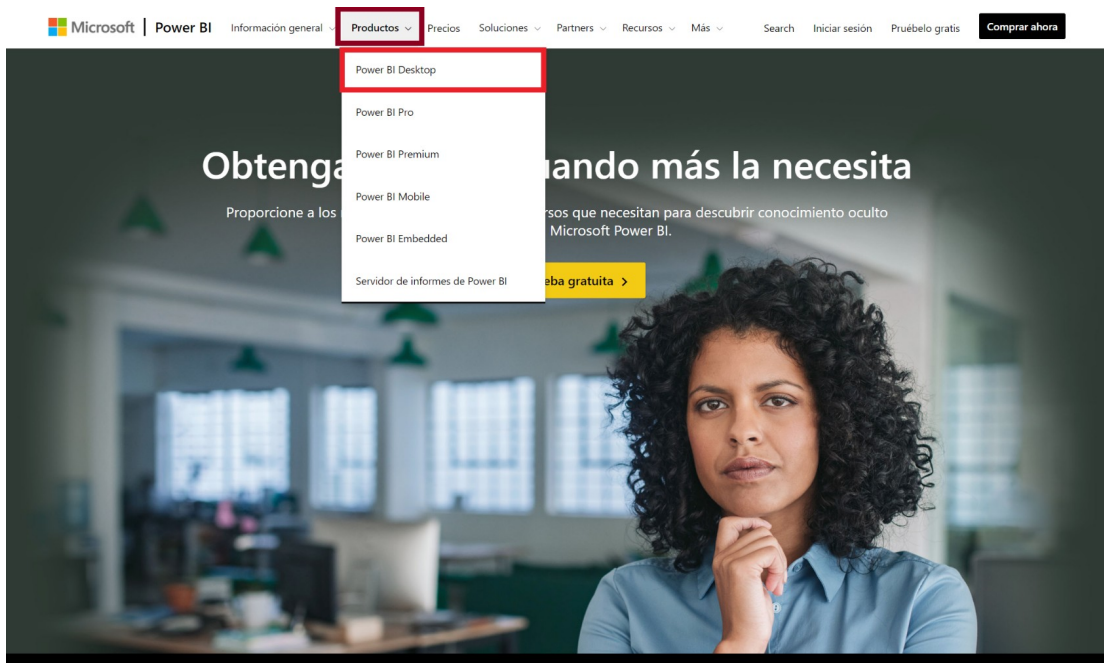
Microsoft | Power BI Información general Productos Precios Soluciones Partners Recursos Más Search Iniciar sesión Pruébelo gratis Comprar ahora

Power BI Desktop

Power BI Pro

Power BI Premium

Power BI Mobile

Power BI Embedded

Servidor de informes de Power BI

Obtenga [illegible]uando más la necesita

Proporcione a los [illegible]rsos que necesitan para descubrir conocimiento oculto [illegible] Microsoft Power BI.

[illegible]eba gratuita ›